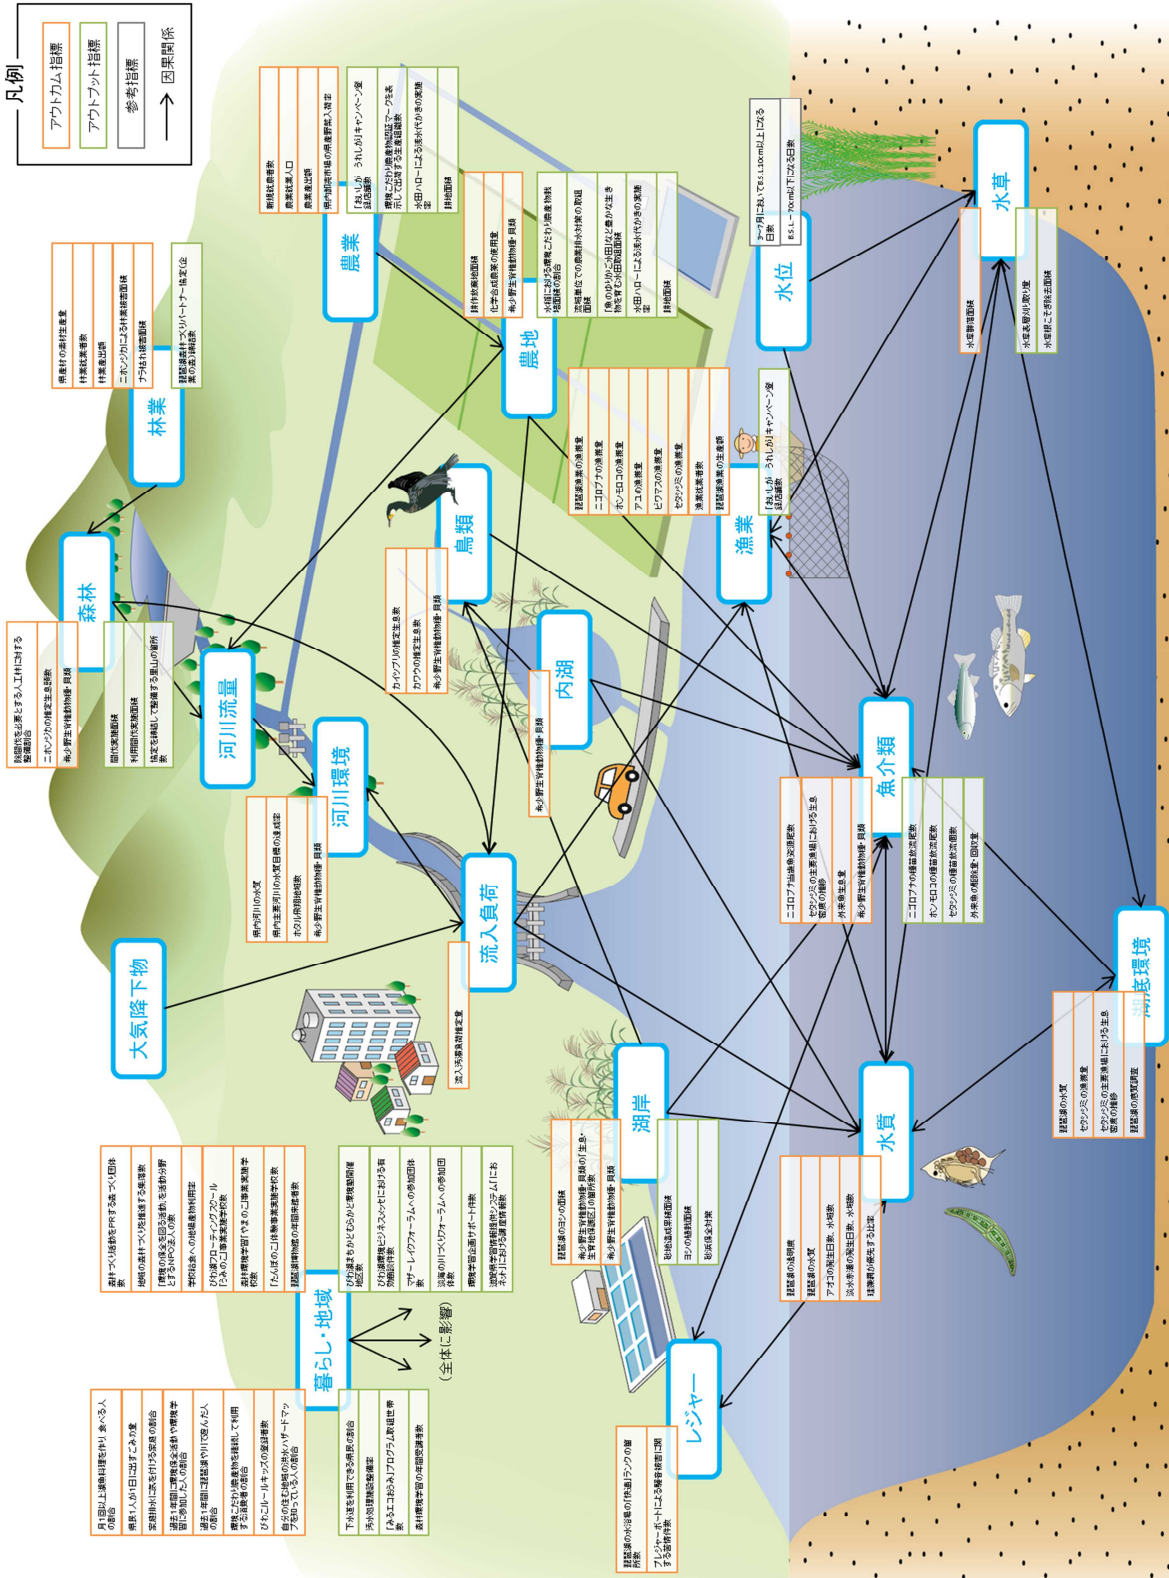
凡例
アウトカム指標
アウトプット指標
参考指標
因果関係

林業
県産材の素材生産量
林業就業者数
林業産出額
ニホンジカによる林業被害面積
びわ湖の森づくりパートナー協定(企業の森)締結数
ブナ林れ被害面積

農業
新規就農者数
農業就業人口
農業産出額
県内卸売市場の県産野菜入荷量
「おいしが うれしが」キャンペーン登録店舗数
環境こだわり農産物認証マーク を表示して出荷する生産面積
水田ハローによる濁水やかきの実施率
耕地面積

農地
耕作放棄地面積
化学合成農薬の使用量
希少野生動植物種・貝類
水田における環境こだわり農業 作付面積の割合
流域単位での農業排水対策の取組面積
「魚のゆりかご水田」など生きものを育む水田取組面積
水田ハローによる濁水やかきの実施率
耕地面積

水位
7～9月において B.S.L.-30cm以上になる日数
B.S.L.-70cm以下になる日数

水草
水草除去面積
水草表層刈り取り量
水草根こそぎ除去面積

森林
琵琶湖を必要とする人工林に対する整備割合
ニホンジカの推定生息頭数
希少野生動植物種・貝類
間伐実施面積
利用間伐実施面積
協定を締結して整備する里山の箇所数

鳥類
カイツブリの推定生息数
カワウの推定生息数
希少野生動植物種・貝類

漁業
琵琶湖漁業の漁獲量
ニゴロブナの漁獲量
ホンモロコの漁獲量
アユの漁獲量
ビワマスの漁獲量
セタシジミの漁獲量
漁業就業者数
琵琶湖漁業の生産額
「おいしが うれしが」キャンペーン登録店舗数

河川流量

河川環境
県内河川の水質
県内主要河川の水質目標の達成率
ホタル飛翔地域数
希少野生動植物種・貝類

内湖
希少野生動植物種・貝類

魚介類
ニゴロブナ当歳魚資源尾数
セタシジミの主要漁場における生息密度の推移
外来魚生息量
希少野生動植物種・貝類
ニゴロブナの種苗放流尾数
ホンモロコの種苗放流尾数
セタシジミの種苗放流面積
外来魚の駆除量・回収量

大気降下物

流入負荷
流入汚濁負荷推定量

湖底環境
琵琶湖の水質
セタシジミの漁獲量
セタシジミの主要漁場における生息密度の推移
琵琶湖の底質調査

暮らし・地域
(全体に影響)
森林づくり活動を PRする森づくり団体数
地域の森林づくり活動に参加する県民数
「環境の保全を図る活動」を活動分野とするNPO法人の数
学校林等への地域資源利用回数
びわ湖フローティングスクール「うみのこ」事業実施学校数
森林環境学習「やまのこ」事業実施学校数
「たんぼのこ」体験事業実施学校数
琵琶湖博物館の年間来館者数
びわ湖まちかどひろばかど環境塾開催数
びわ湖環境ビジネスメッセにおける商談件数
マザーレイクフォーラムへの参加団体数
淡海の川づくりフォーラムへの参加団体数
環境学習企画サポート件数
滋賀県環境情報提供システムにおけるアクセス件数
月1回以上湖魚料理を作り食べる人の割合
県民1人が1日に出すごみの量
家庭排水に流さない努力をしている割合
過去1年間に環境保全活動や環境学習に参加した人の割合
過去1年間に琵琶湖や川で遊んだ人の割合
環境こだわり農産物を意識して利用する消費者の割合
びわこルールキッズの登録者数
自分の住む地域の浸水ハザードマップを知っている人の割合
下水道を利用できる県民の割合
汚水処理施設整備率
「みるエコおうみ」プログラム取組世帯数
森林環境学習の年間受講者数

湖岸
琵琶湖のヨシの面積
希少野生動植物種・貝類の「生息・生育地保護区」の箇所数
希少野生動植物種・貝類
砂地造成事業面積
ヨシの植栽面積
浜涯侵全対策

水質
琵琶湖の透明度
琵琶湖の水質
アオコの発生日数、水域数
淡水赤潮の発生日数、水域数
珪藻類が優先する比率

レジャー
琵琶湖の水浴場の「快適」ランクの箇所数
プレジャーボートによる騒音被害に関する苦情件数